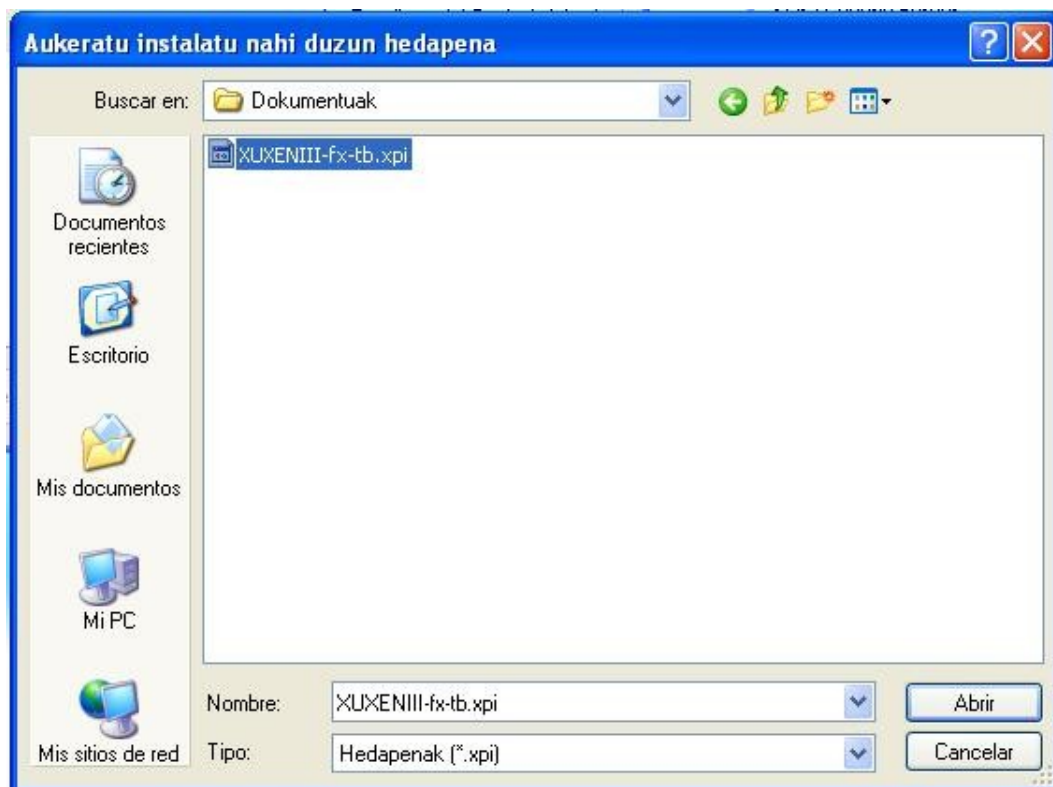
Aukeratu instalatu nahi duzun hedapena

Buscar en: Dokumentuak

XUXENIII-fx-tb.xpi

Documentos recientes

Escritorio

Mis documentos

Mi PC

Mis sitios de red

Nombre: XUXENIII-fx-tb.xpi

Tipo: Hedapenak (*.xpi)

Abrir

Cancelar